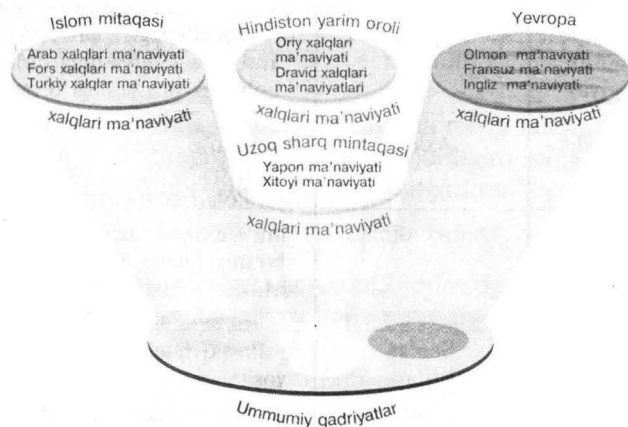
Islom mitaqasi

Arab xalqlari ma'naviyati
Fors xalqlari ma'naviyati
Turkiy xalqlar ma'naviyati

xalqlari ma'naviyati

Hindiston yarim oroli

Oriy xalqlari ma'naviyati
Dravid xalqlari ma'naviyatlari

xalqlari ma'naviyati

Yevropa

Olmon ma'naviyati
Fransuz ma'naviyati
Ingliz ma'naviyati

xalqlari ma'naviyati

Uzoq sharq mintaqasi

Yapon ma'naviyati
Xitoyi ma'naviyati

xalqlari ma'naviyati

Ummumiy qadriyatlar